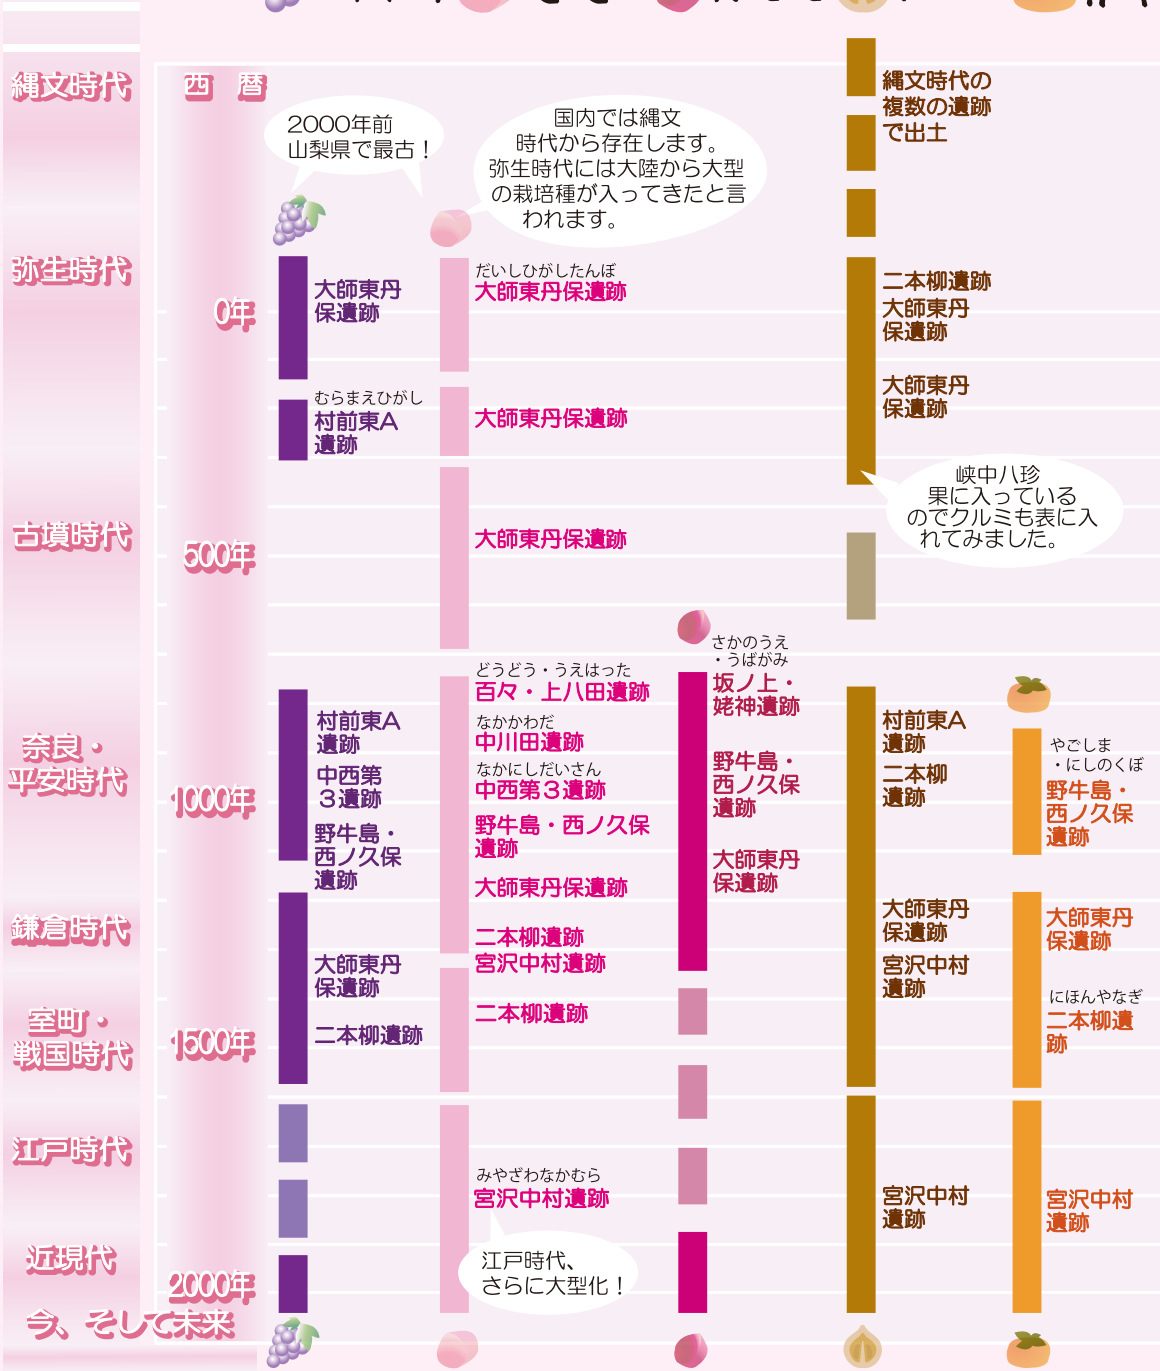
縄文時代
西 暦
2000年前
山梨県で最古！
国内では縄文時代から存在します。弥生時代には大陸から大型の栽培種が入ってきたと言われます。
縄文時代の複数の遺跡で出土
弥生時代
0年
大師東丹保遺跡
だいしひがしたんぼ
大師東丹保遺跡
二本柳遺跡
大師東丹保遺跡
大師東丹保遺跡
むらまえひがし
村前東A遺跡
大師東丹保遺跡
峡中八珍果に入っているのでクルミも表に入れてみました。
古墳時代
500年
大師東丹保遺跡
さかのうえ・うばがみ
坂ノ上・姥神遺跡
どうどう・うえはった
百々・上八田遺跡
奈良・平安時代
1000年
村前東A遺跡
中西第３遺跡
野牛島・西ノ久保遺跡
なかかわだ
中川田遺跡
なかにしだいさん
中西第３遺跡
野牛島・西ノ久保遺跡
大師東丹保遺跡
野牛島・西ノ久保遺跡
大師東丹保遺跡
村前東A遺跡
二本柳遺跡
やごしま・にしのくぼ
野牛島・西ノ久保遺跡
鎌倉時代
大師東丹保遺跡
二本柳遺跡
宮沢中村遺跡
大師東丹保遺跡
宮沢中村遺跡
大師東丹保遺跡
室町・戦国時代
1500年
二本柳遺跡
二本柳遺跡
にほんやなぎ
二本柳遺跡
江戸時代
みやざわなかむら
宮沢中村遺跡
宮沢中村遺跡
宮沢中村遺跡
近現代
2000年
江戸時代、さらに大型化！
今、そして未来